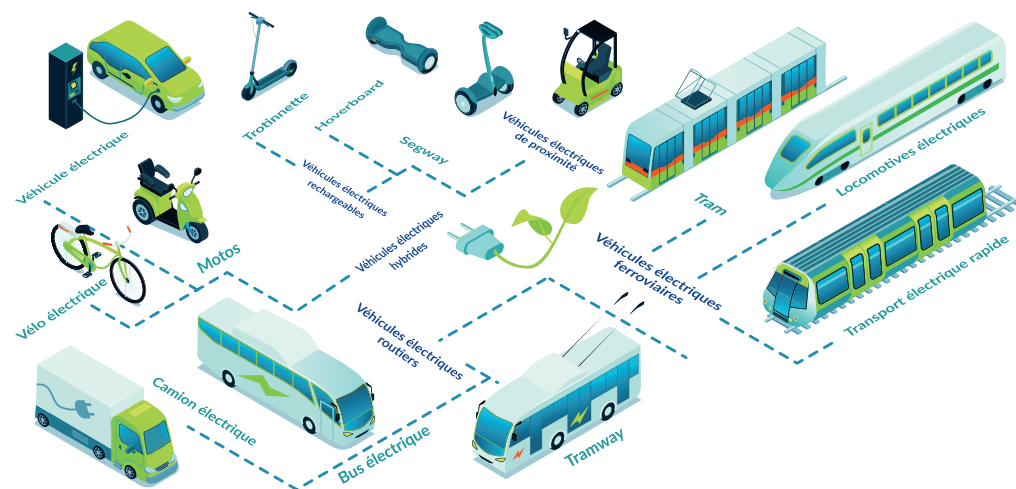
Véhicule électrique

Trotinnette

Hoverboard

Segway

Véhicules électriques de proximité

Tram

Locomotives électriques

Véhicules électriques rechargeables

Véhicules électriques hybrides

Motos

Vélo électrique

Véhicules électriques ferroviaires

Transport électrique rapide

Véhicules électriques routiers

Camion électrique

Bus électrique

Tramway